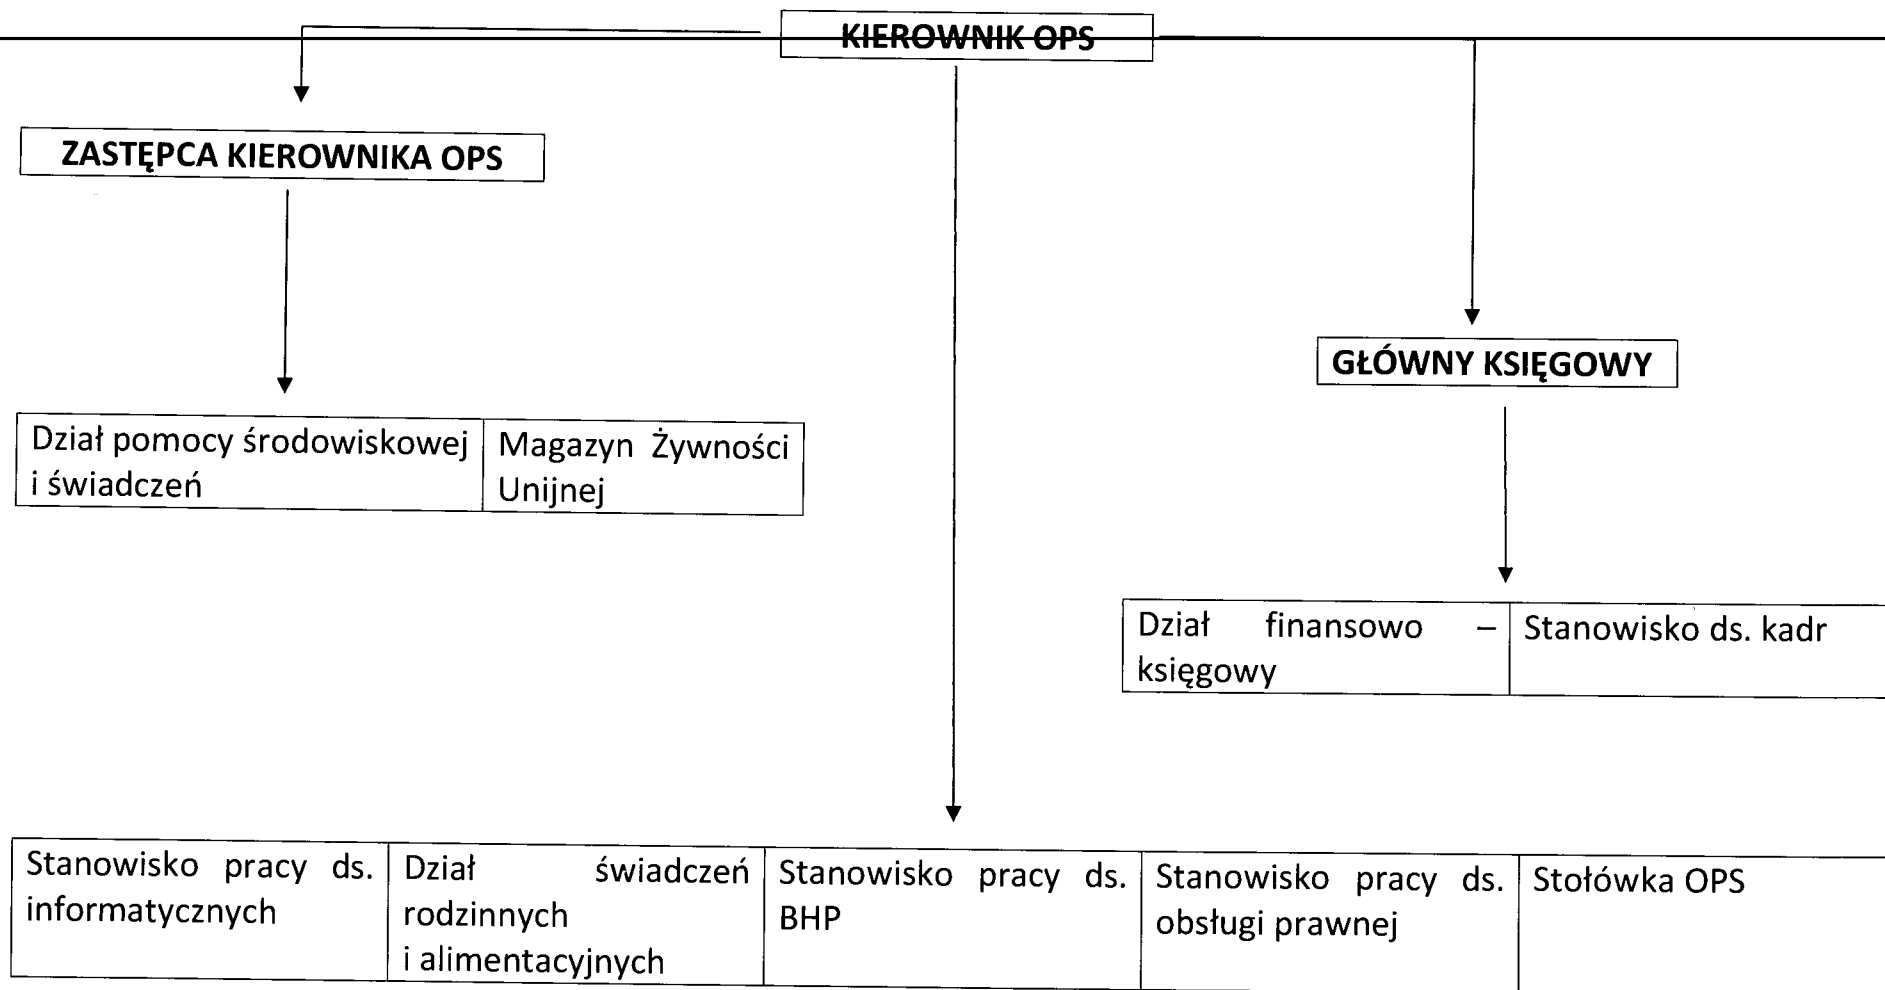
KIEROWNIK OPS

ZASTĘPCA KIEROWNIKA OPS

GŁÓWNY KSIĘGOWY

| Dział pomocy środowiskowej i świadczeń | Magazyn Żywności Unijnej |
|---|---|

| Dział finansowo – księgowy | Stanowisko ds. kadr |
|---|---|

| Stanowisko pracy ds. informatycznych | Dział świadczeń rodzinnych i alimentacyjnych | Stanowisko pracy ds. BHP | Stanowisko pracy ds. obsługi prawnej | Stołówka OPS |
|---|---|---|---|---|